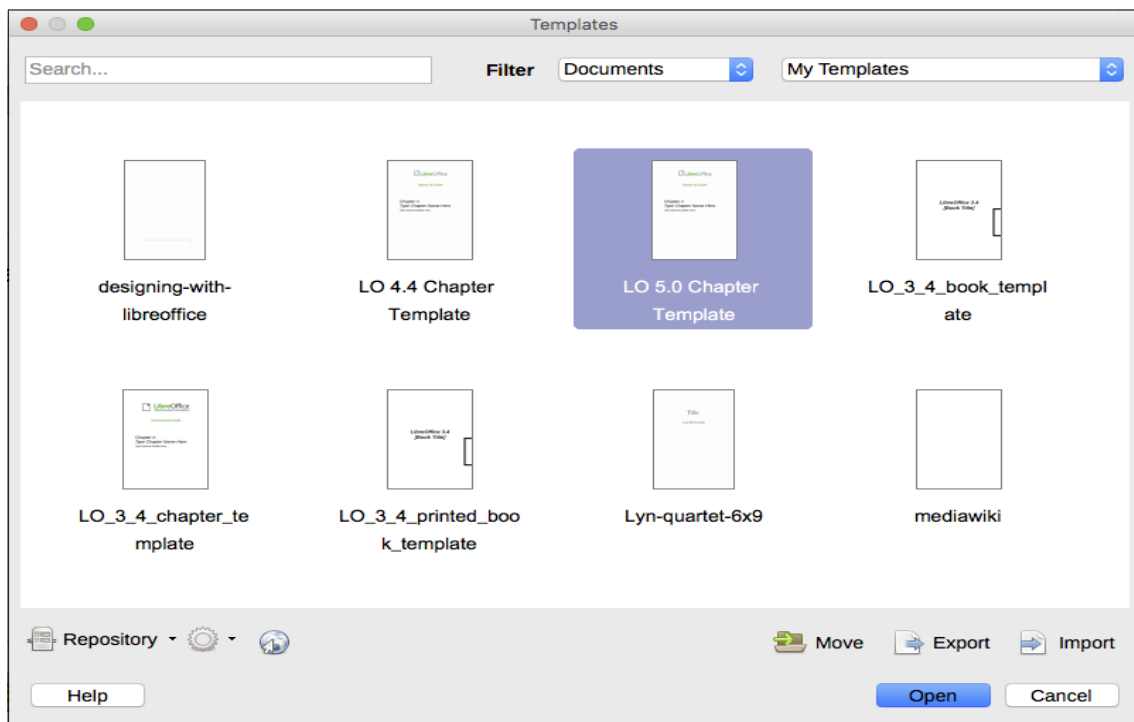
Templates

Search...

Filter Documents

My Templates

designing-with-libreoffice

LO 4.4 Chapter Template

LO 5.0 Chapter Template

LO_3_4_book_template

LO_3_4_chapter_template

LO_3_4_printed_book_template

Lyn-quartet-6x9

mediawiki

Repository

Move

Export

Import

Help

Open

Cancel